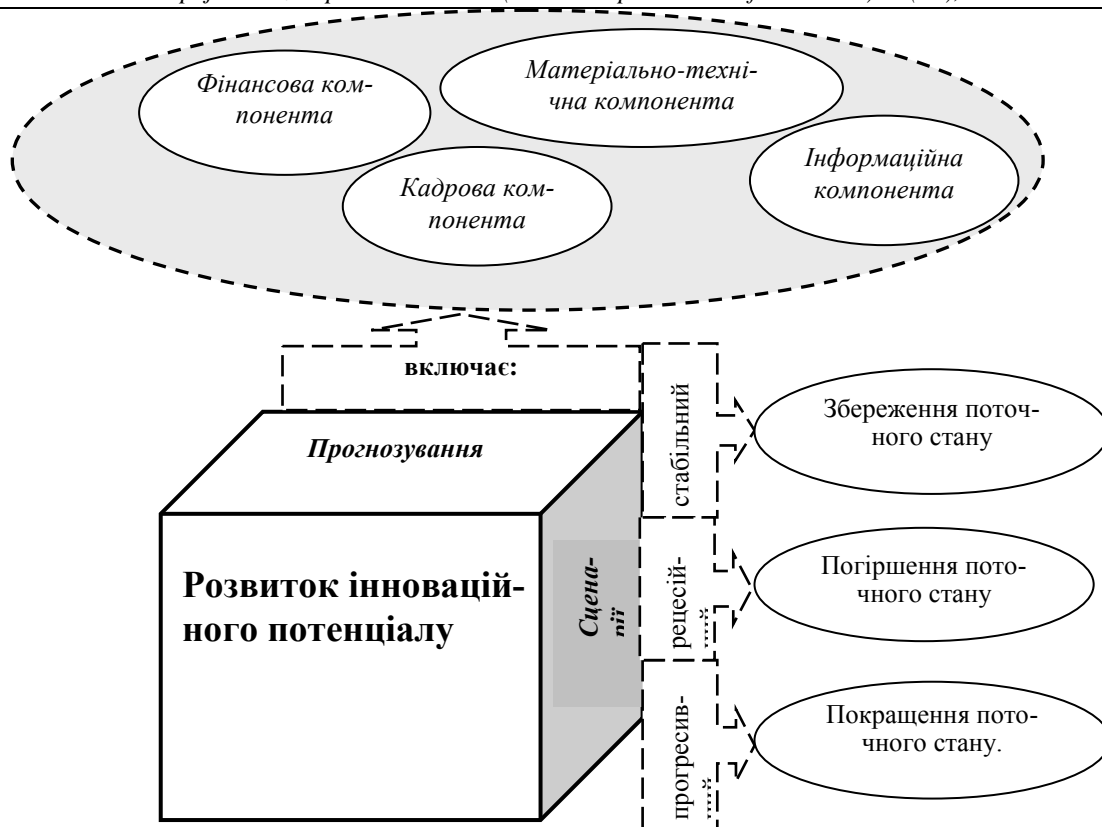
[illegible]

Фінансова компонента

Матеріально-технічна компонента

Інформаційна компонента

Кадрова компонента

включає:

Прогнозування

Розвиток інноваційного потенціалу

Сценарії

стабільний

рецесій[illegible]

прогресив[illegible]

Збереження поточного стану

Погіршення поточного стану

Покращення поточного стану.